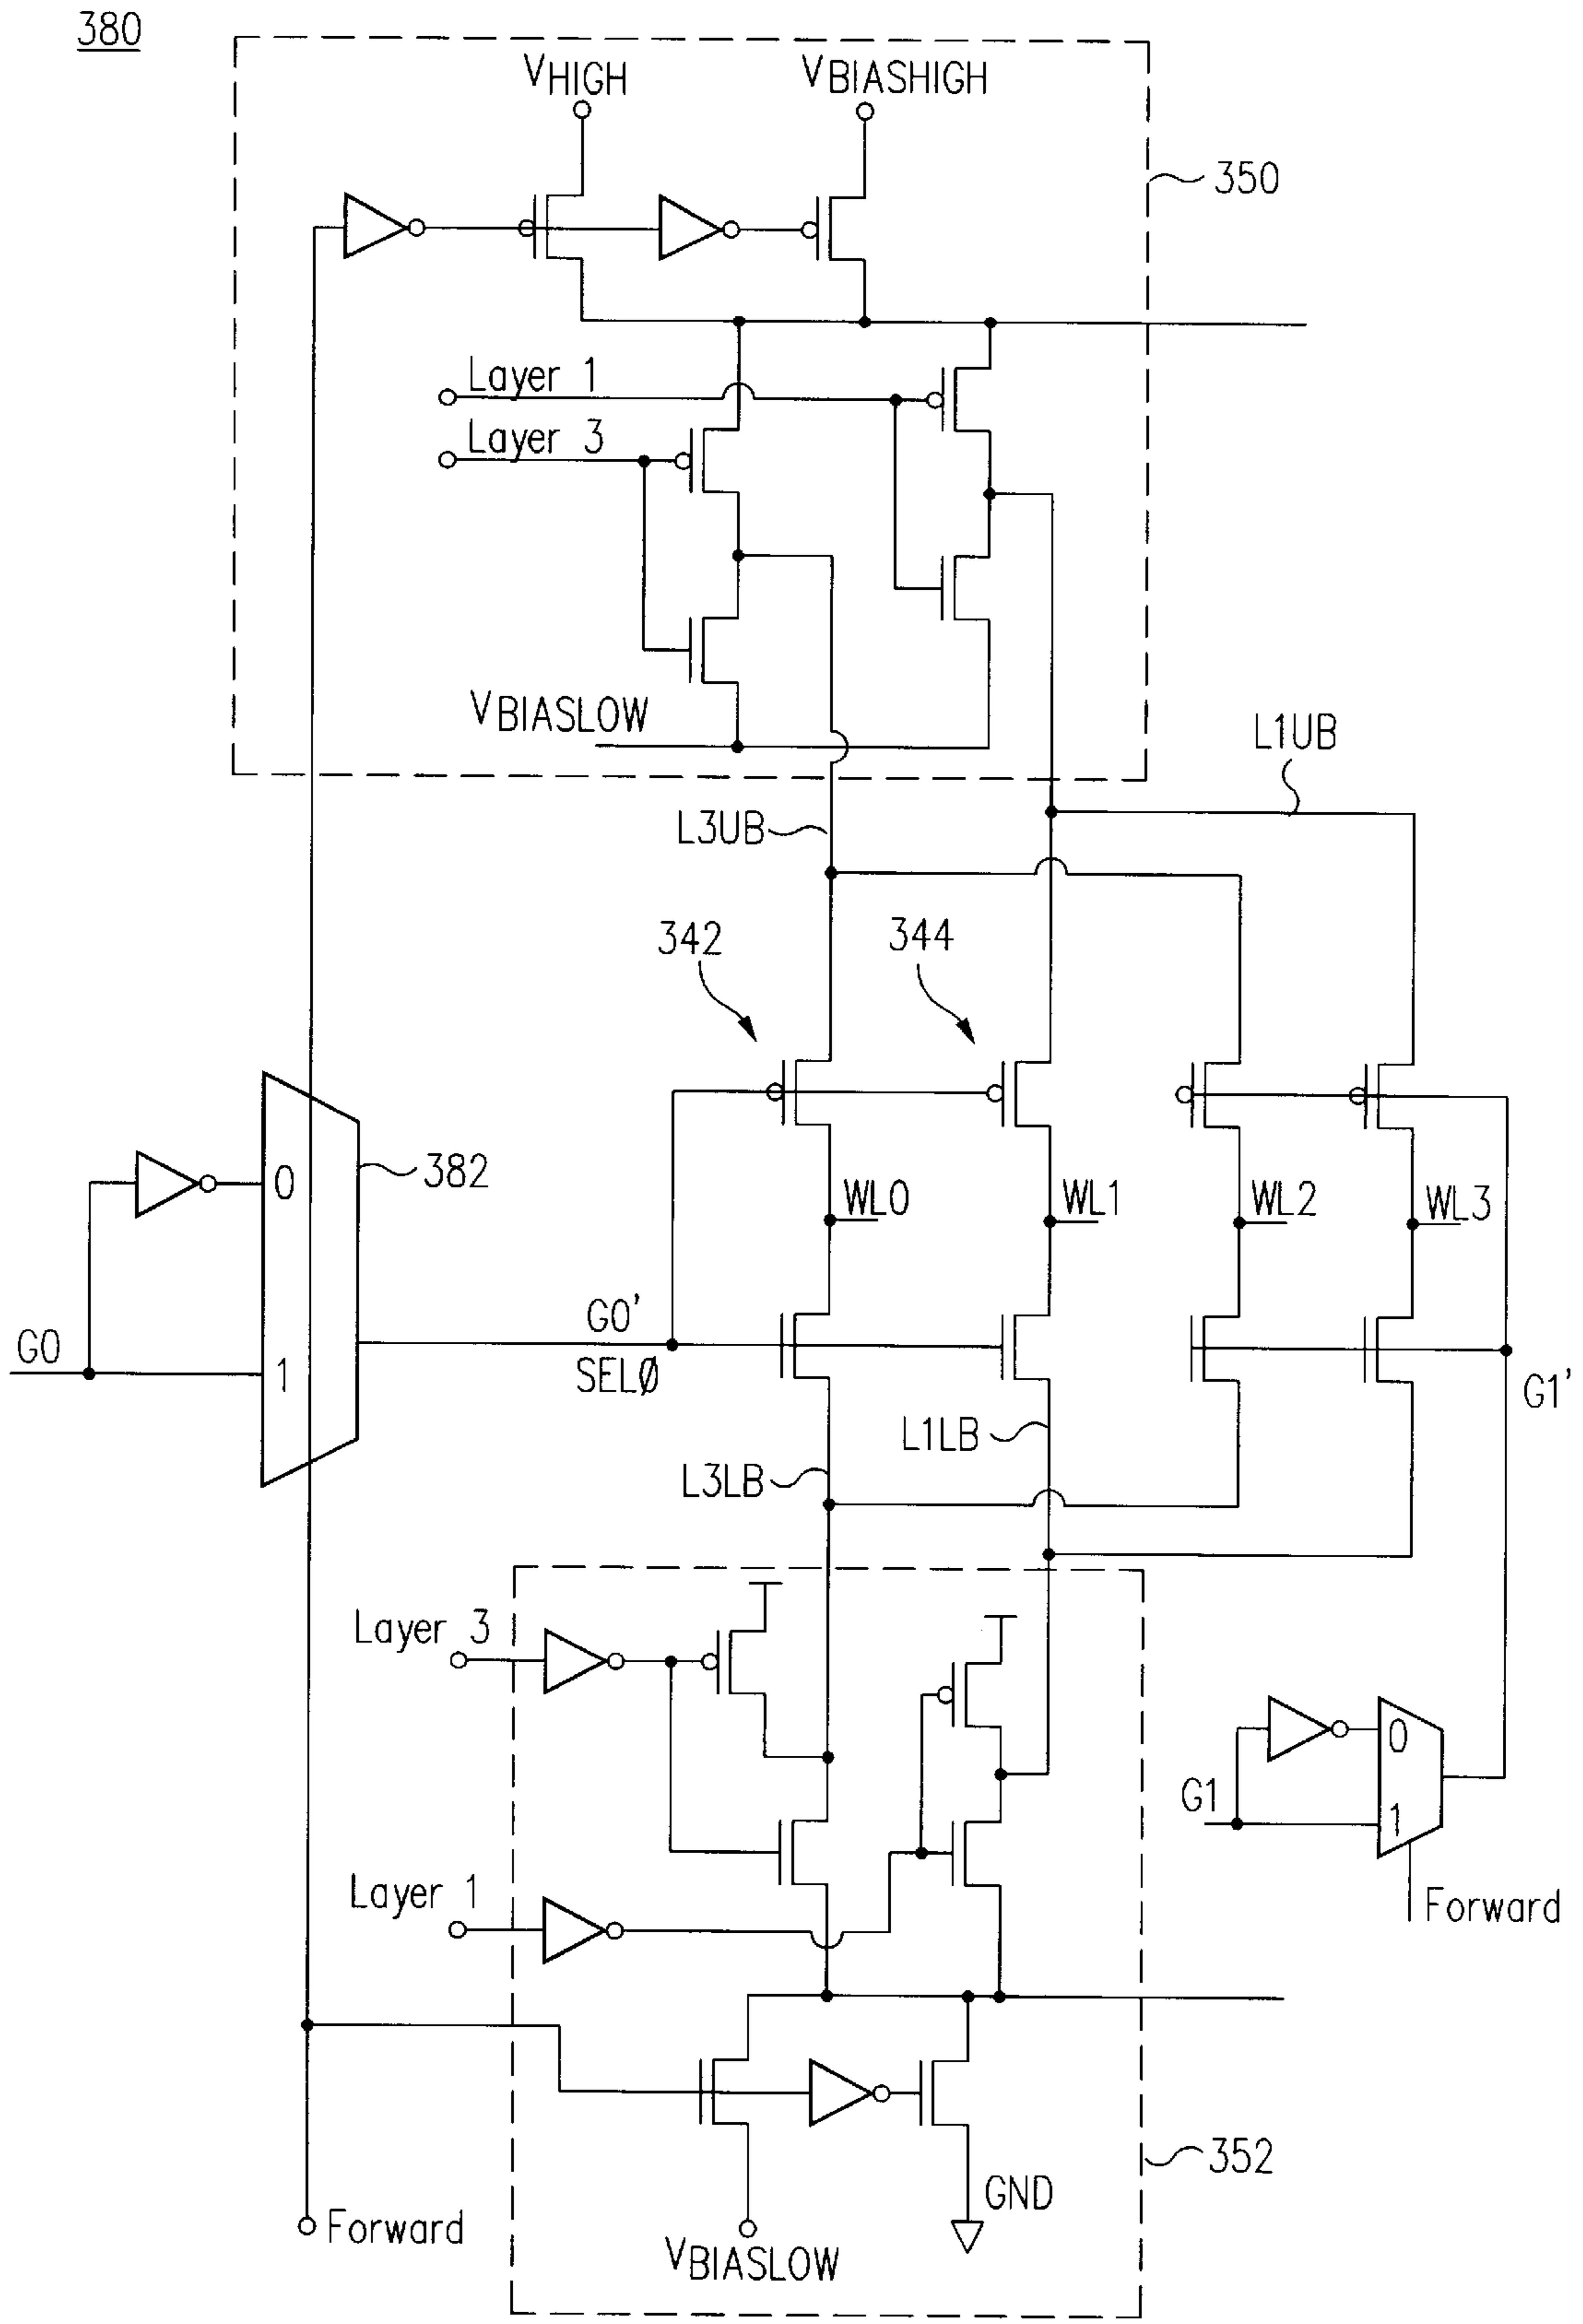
380

$V_{HIGH}$

$V_{BIASHIGH}$

350

Layer 1

Layer 3

$V_{BIASLOW}$

L1UB

L3UB

342

344

382

0

1

G0

WL0

WL1

WL2

WL3

G0'

SELØ

G1'

L1LB

L3LB

Layer 3

Layer 1

0

1

G1

Forward

352

GND

Forward

$V_{BIASLOW}$